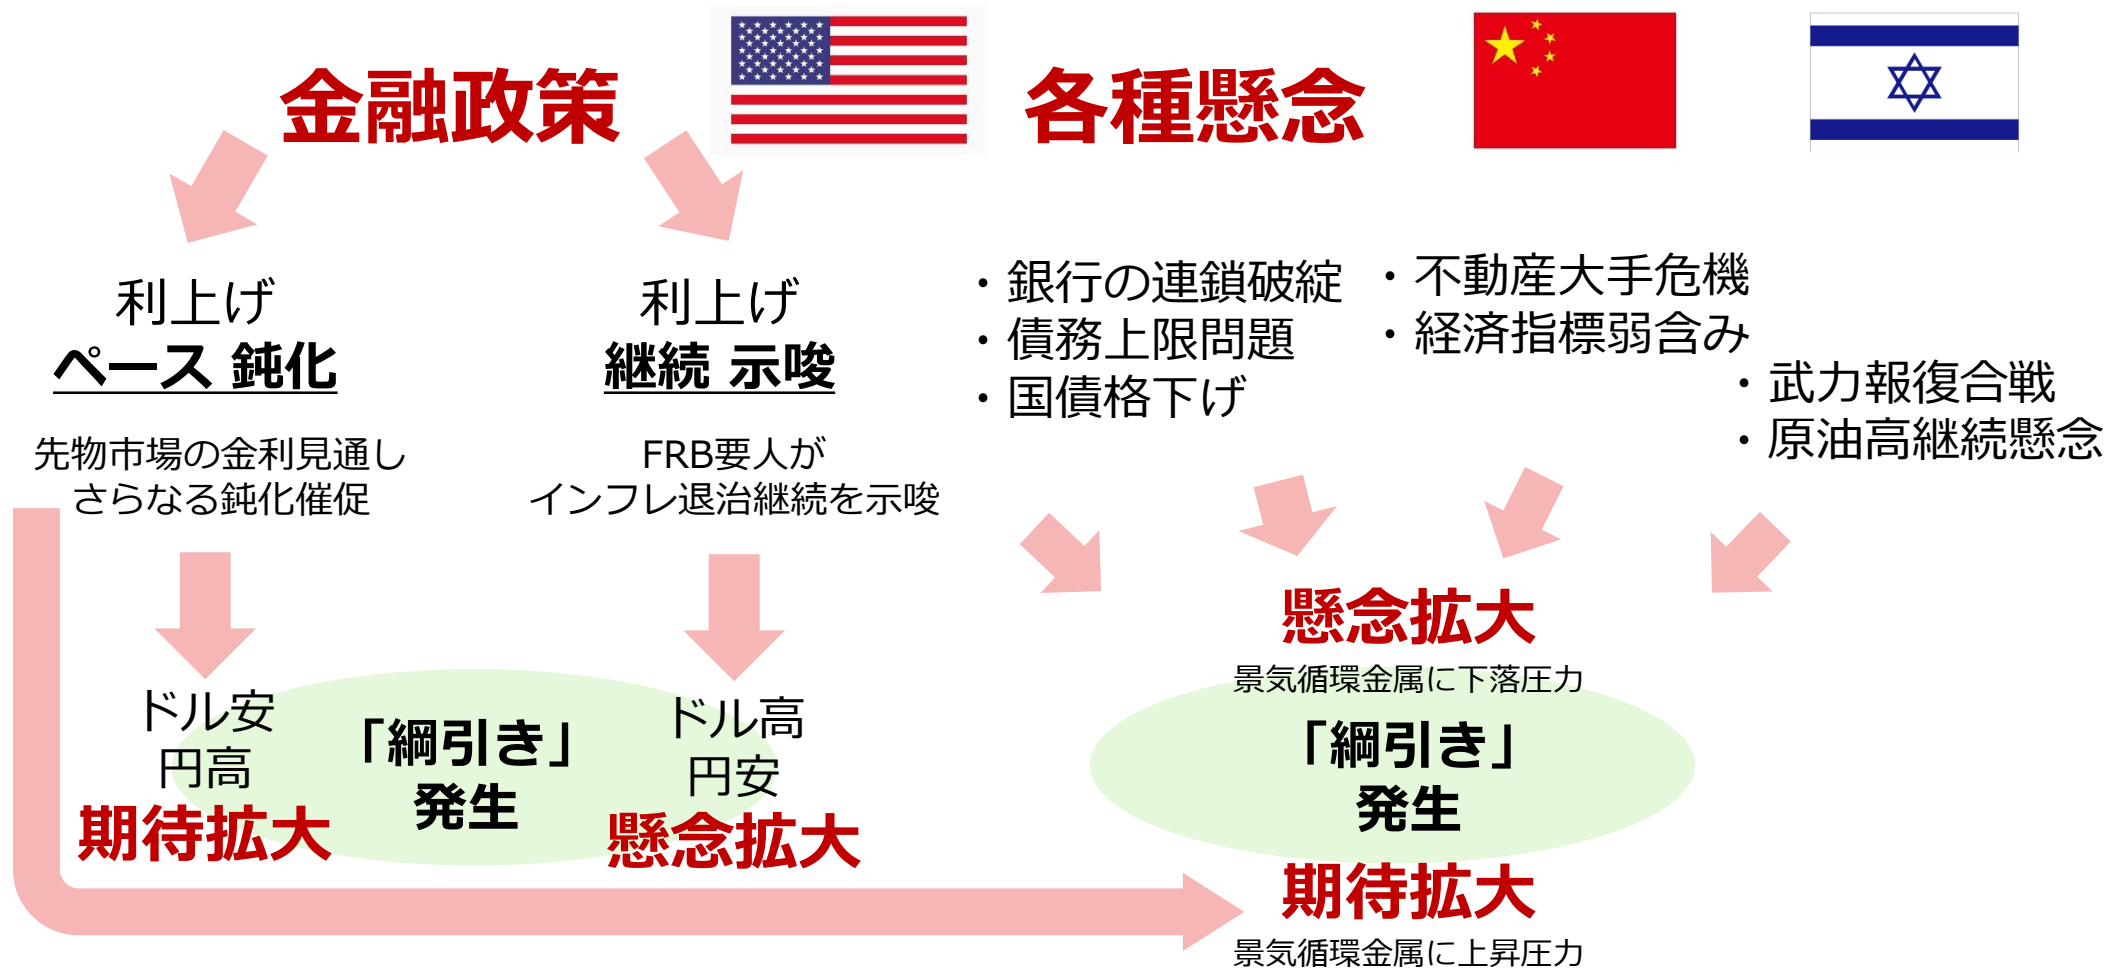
金融政策

各種懸念

利上げ
ペース 鈍化

先物市場の金利見通し
さらなる鈍化催促

利上げ
継続 示唆

FRB要人が
インフレ退治継続を示唆

・銀行の連鎖破綻
・債務上限問題
・国債格下げ

・不動産大手危機
・経済指標弱含み

・武力報復合戦
・原油高継続懸念

ドル安
円高
期待拡大

「綱引き」
発生

ドル高
円安
懸念拡大

懸念拡大
景気循環金属に下落圧力

「綱引き」
発生

期待拡大
景気循環金属に上昇圧力